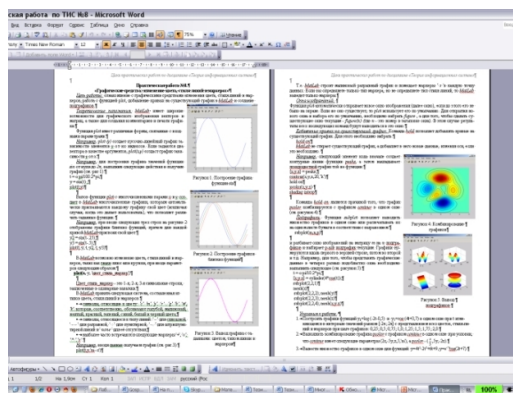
ская работа по ТНС №8 - Microsoft Word

Практическая работа №8

«Графические средства написания цвета, стилей линий и маркеров»

Рисунок 1. Построение графика функции sin

Рисунок 2. Построение графика

Рисунок 3. Вывод графиков

Рисунок 4. Комбинирование графиков

Рисунок 5. Вывод трехмерной графики

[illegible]

100%